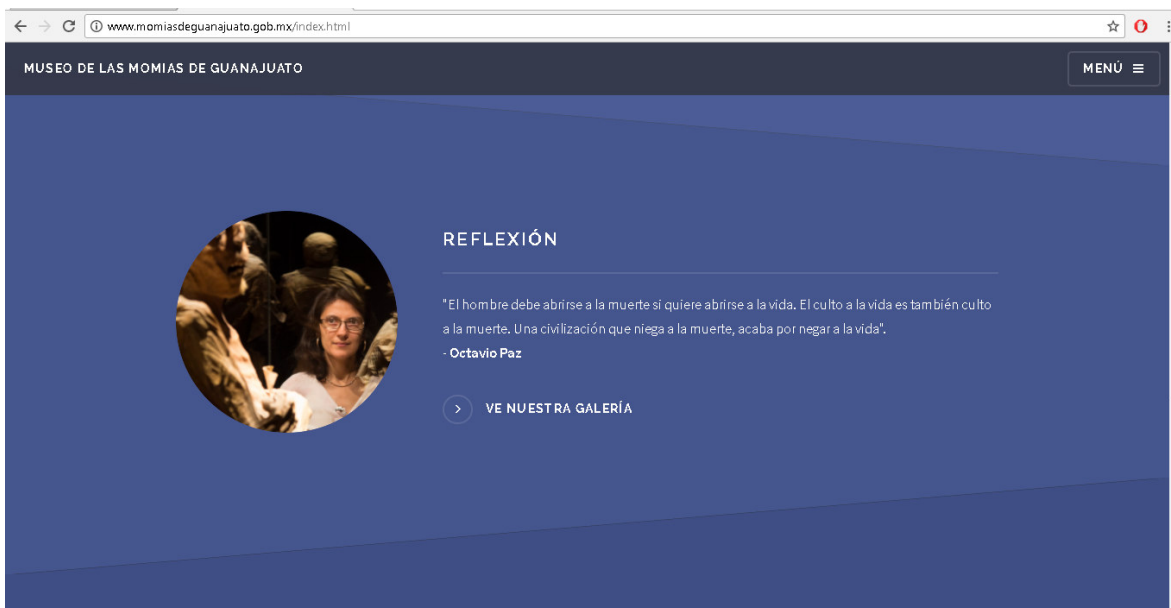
www.momiasdeguanajuato.gob.mx/index.html

MUSEO DE LAS MOMIAS DE GUANAJUATO

MENÚ

REFLEXIÓN

"El hombre debe abrirse a la muerte si quiere abrirse a la vida. El culto a la vida es también culto a la muerte. Una civilización que niega a la muerte, acaba por negar a la vida".
- Octavio Paz

VE NUESTRA GALERÍA